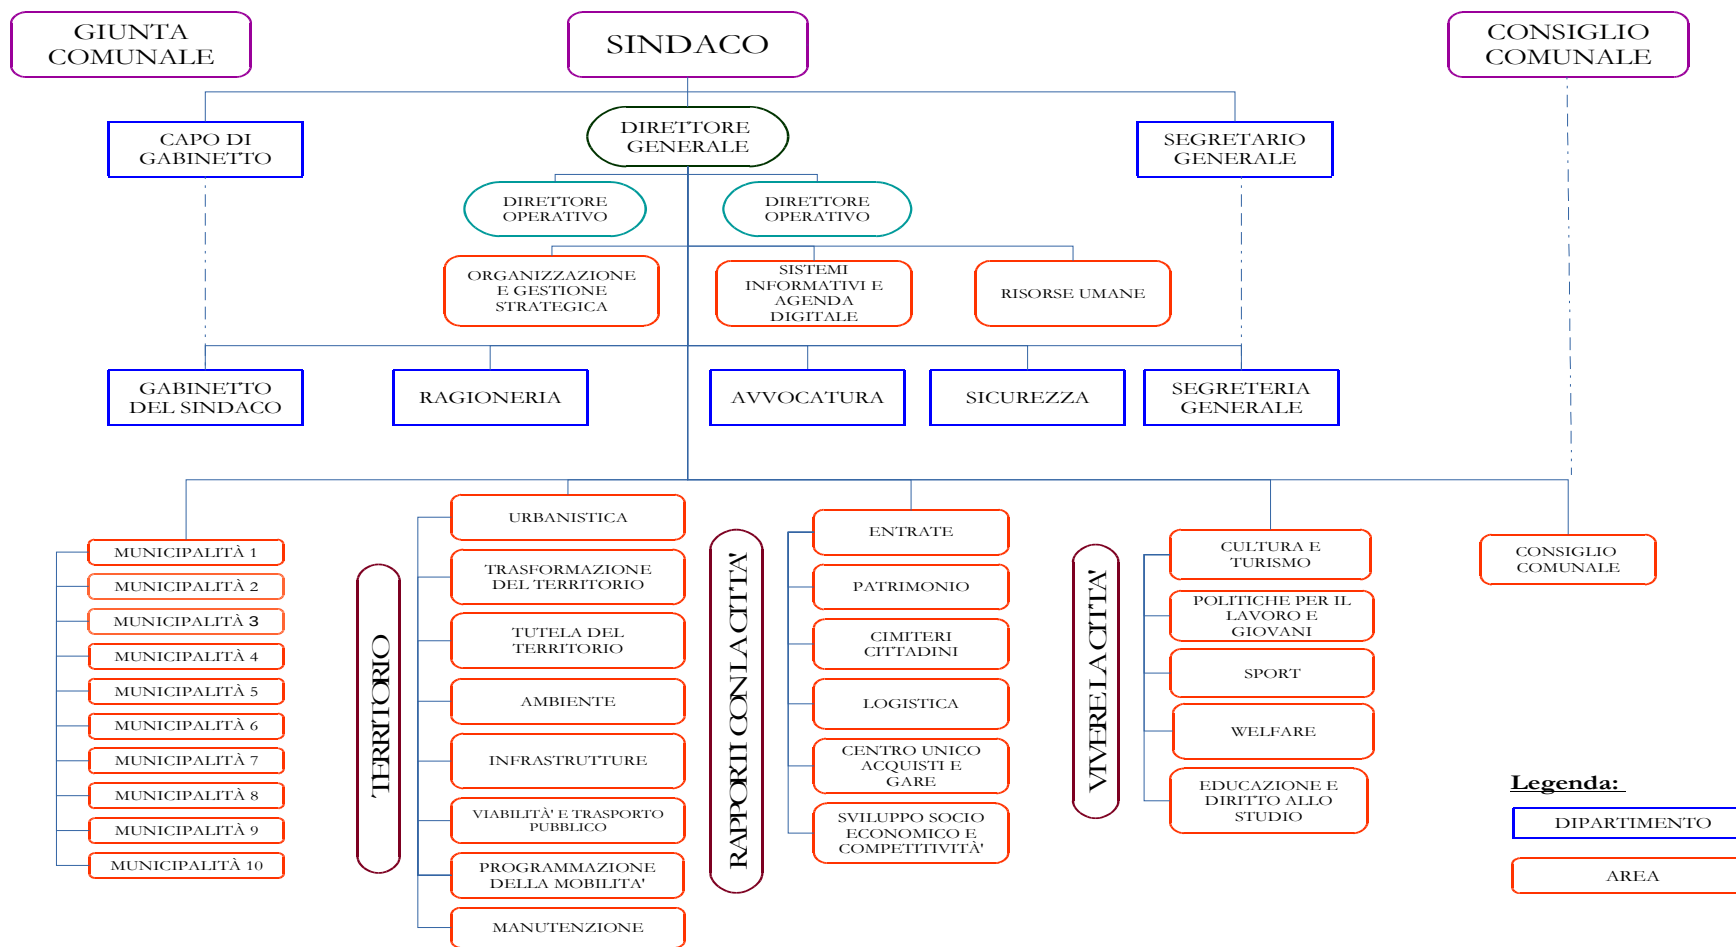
GIUNTA COMUNALE

SINDACO

CONSIGLIO COMUNALE

CAPO DI GABINETTO

DIRETTORE GENERALE

SEGRETARIO GENERALE

DIRETTORE OPERATIVO

DIRETTORE OPERATIVO

ORGANIZZAZIONE E GESTIONE STRATEGICA

SISTEMI INFORMATIVI E AGENDA DIGITALE

RISORSE UMANE

GABINETTO DEL SINDACO

RAGIONERIA

AVVOCATURA

SICUREZZA

SEGRETERIA GENERALE

MUNICIPALITÀ 1
MUNICIPALITÀ 2
MUNICIPALITÀ 3
MUNICIPALITÀ 4
MUNICIPALITÀ 5
MUNICIPALITÀ 6
MUNICIPALITÀ 7
MUNICIPALITÀ 8
MUNICIPALITÀ 9
MUNICIPALITÀ 10

TERRITORIO

URBANISTICA
TRASFORMAZIONE DEL TERRITORIO
TUTELA DEL TERRITORIO
AMBIENTE
INFRASTRUTTURE
VIABILITÀ' E TRASPORTO PUBBLICO
PROGRAMMAZIONE DELLA MOBILITA'
MANUTENZIONE

RAPPORTI CON LA CITTA'

ENTRATE
PATRIMONIO
CIMITERI CITTADINI
LOGISTICA
CENTRO UNICO ACQUISTI E GARE
SVILUPPO SOCIO ECONOMICO E COMPETITIVITA'

VIVERE LA CITTA'

CULTURA E TURISMO
POLITICHE PER IL LAVORO E GIOVANI
SPORT
WELFARE
EDUCAZIONE E DIRITTO ALLO STUDIO

CONSIGLIO COMUNALE

Legenda:
DIPARTIMENTO
AREA